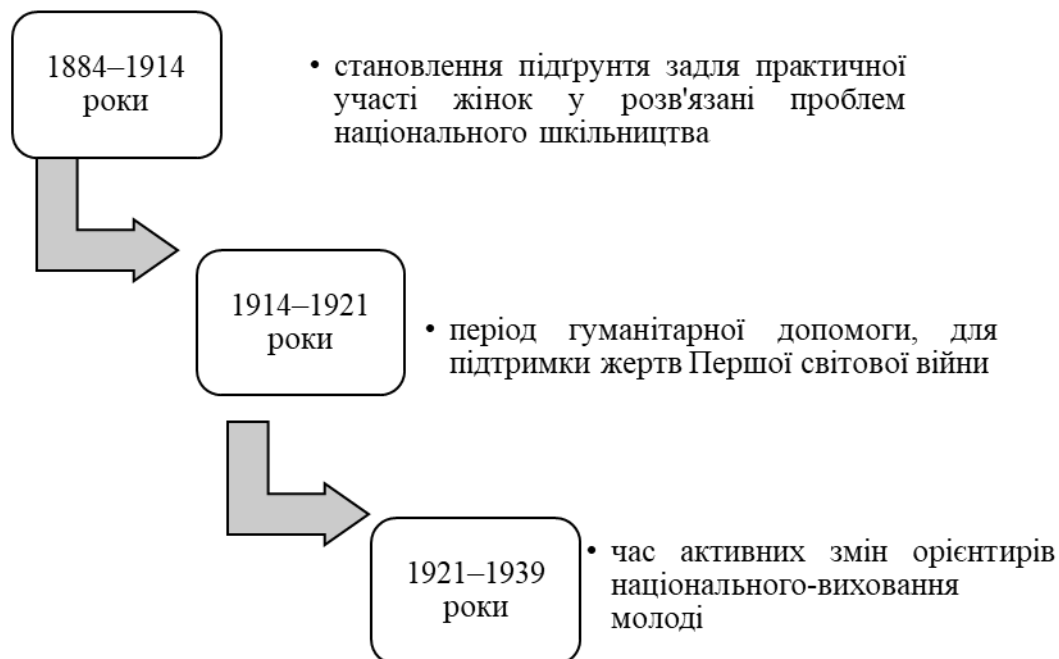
1884–1914 роки

• становлення підґрунтя задля практичної участі жінок у розв'язані проблем національного шкільництва

1914–1921 роки

• період гуманітарної допомоги, для підтримки жертв Першої світової війни

1921–1939 роки

• час активних змін орієнтирів національного-виховання молоді